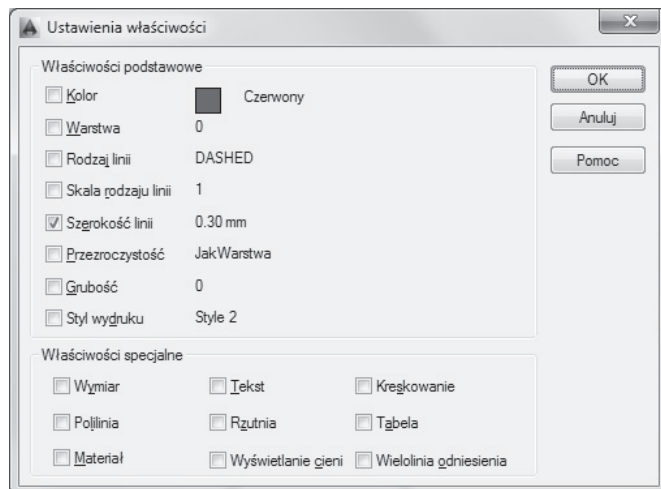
Ustawienia właściwości

Właściwości podstawowe

Kolor Czerwony

Warstwa 0

Rodzaj linii DASHED

Skala rodzaju linii 1

Szerokość linii 0.30 mm

Przezroczystość JakWarstwa

Grubość 0

Styl wydruku Style 2

OK

Anuluj

Pomoc

Właściwości specjalne

Wymiar

Tekst

Kreskowanie

Polilinia

Rzutnia

Tabela

Materiał

Wyświetlanie cieni

Wielolinia odniesienia